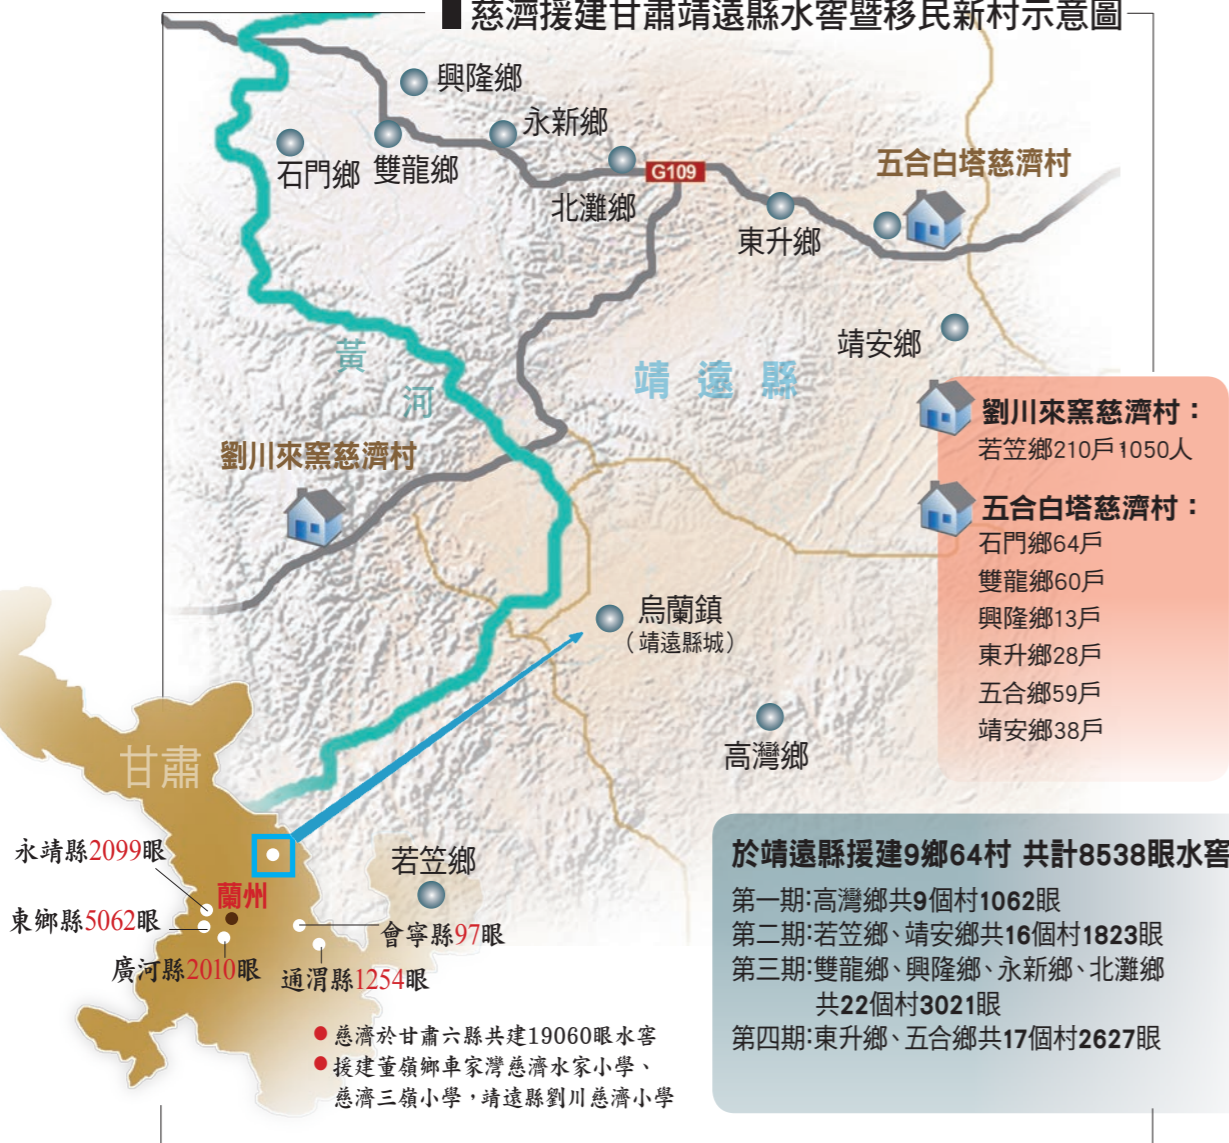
慈濟援建甘肅靖遠縣水窖暨移民新村示意圖

興隆鄉
永新鄉
石門鄉
雙龍鄉
G109
北灘鄉
五合白塔慈濟村
東升鄉
靖安鄉
黃
河
靖 遠 縣
劉川來窯慈濟村
劉川來窯慈濟村：
若笠鄉210戶1050人
五合白塔慈濟村：
石門鄉64戶
雙龍鄉60戶
興隆鄉13戶
東升鄉28戶
五合鄉59戶
靖安鄉38戶
烏蘭鎮
（靖遠縣城）
高灣鄉
甘肅
若笠鄉
永靖縣2099眼
蘭州
東鄉縣5062眼
廣河縣2010眼
會寧縣97眼
通渭縣1254眼
慈濟於甘肅六縣共建19060眼水窖
援建董嶺鄉車家灣慈濟水家小學、慈濟三嶺小學，靖遠縣劉川慈濟小學

於靖遠縣援建9鄉64村 共計8538眼水窖
第一期:高灣鄉共9個村1062眼
第二期:若笠鄉、靖安鄉共16個村1823眼
第三期:雙龍鄉、興隆鄉、永新鄉、北灘鄉共22個村3021眼
第四期:東升鄉、五合鄉共17個村2627眼